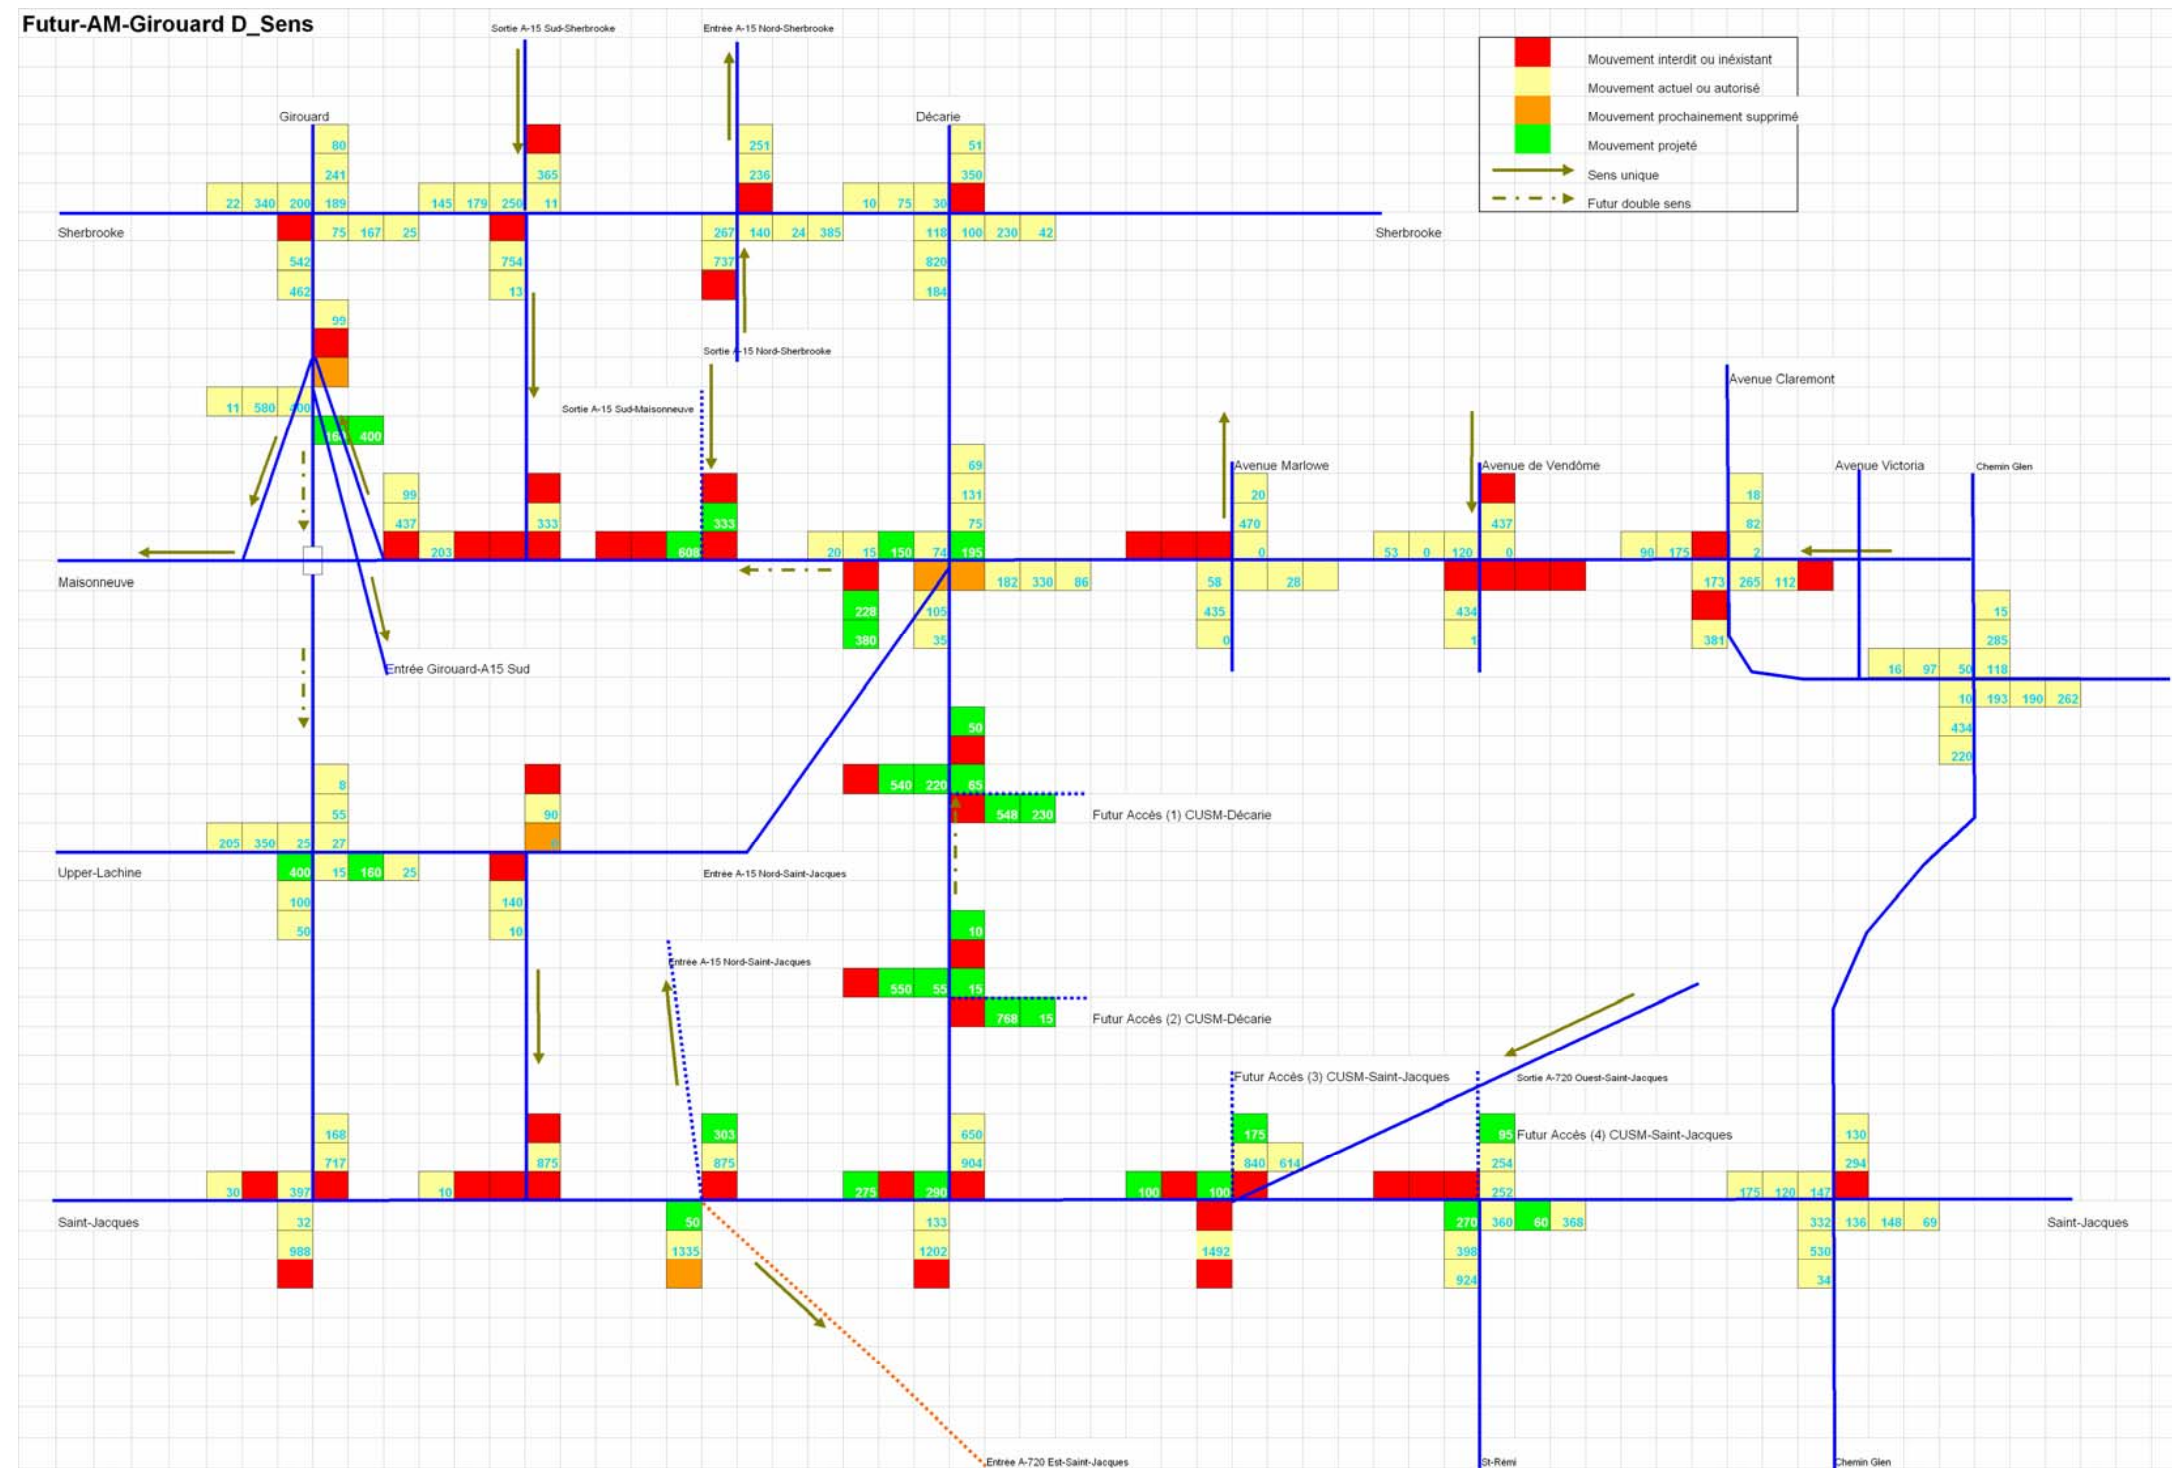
Futur-AM-Girouard D_Sens

Sortie A-15 Sud-Sherbrooke
Entrée A-15 Nord-Sherbrooke

Mouvement interdit ou inéxistant
Mouvement actuel ou autorisé
Mouvement prochainement supprimé
Mouvement projeté
Sens unique
Futur double sens

Girouard
80
241
22 340 200 189
145 179 250 11
365
251
236
Décarie
51
350
10 75 30
Sherbrooke
75 167 25
542
462
99
754
13
267 140 24 385
737
118 100 230 42
820
184
Sherbrooke

Sortie A-15 Nord-Sherbrooke
Sortie A-15 Sud-Maisonneuve
11 580 400
160 400
Avenue Claremont
69
131
75
Avenue Marlowe
Avenue de Vendôme
Avenue Victoria
Chemin Glen
99
437
203
333
333
608
20 15 150 74 195
20
470
0
437
0
18
82
2
53 0 120
90 175
Maisonneuve
228
380
105
35
182 330 86
58
435
0
28
434
1
173 265 112
381
15
285
16 97 50 118
10 193 190 262
434
220
Entrée Girouard-A15 Sud

50
540 220 85
548 230
Futur Accès (1) CUSM-Décarie
8
55
205 350 25 27
90
0
Upper-Lachine
400 15 160 25
100
50
140
10
Entrée A-15 Nord-Saint-Jacques
10
550 55 15
768 15
Futur Accès (2) CUSM-Décarie
Entrée A-15 Nord-Saint-Jacques
Futur Accès (3) CUSM-Saint-Jacques
Sortie A-720 Ouest-Saint-Jacques
Futur Accès (4) CUSM-Saint-Jacques
168
717
30 397
10
875
303
875
650
904
275 290
175
840 614
100 100
95
254
252
130
294
175 120 147
Saint-Jacques
32
988
50
1335
133
1202
1492
270 360 60 368
398
924
332 136 148 69
530
34
Saint-Jacques
Entrée A-720 Est-Saint-Jacques
St-Rémi
Chemin Glen